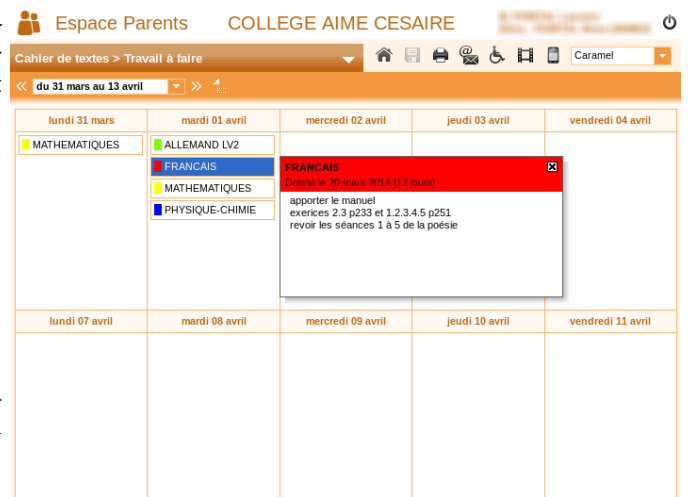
Espace Parents COLLEGE AIME CESAIRE

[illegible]

Cahier de textes > Travail à faire

Caramel

du 31 mars au 13 avril

| lundi 31 mars | mardi 01 avril | mercredi 02 avril | jeudi 03 avril | vendredi 04 avril |
|---|---|---|---|---|
| MATHEMATIQUES | ALLEMAND LV2 | | | |
| | FRANCAIS | | | |
| | MATHEMATIQUES | | | |
| | PHYSIQUE-CHIMIE | | | |

FRANCAIS
Donné le 20 mars 2014 [12 jours]
apporter le manuel
exerices 2.3 p233 et 1.2.3.4.5 p251
revoir les séances 1 à 5 de la poésie

| lundi 07 avril | mardi 08 avril | mercredi 09 avril | jeudi 10 avril | vendredi 11 avril |
|---|---|---|---|---|